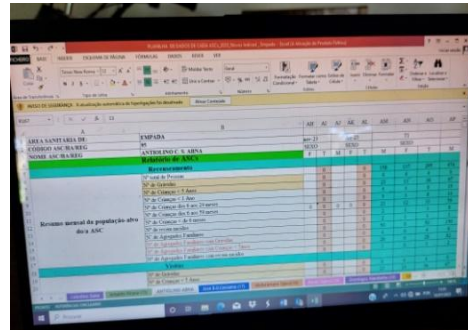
AREA SANITARIA DE: | EMPADA
CODIGO ASC/N/REG | 05
NOME ASC/N/REG | ANTOLINO C. S. ABNA

Relatório de ANCs

Recenseamento

Resumo mensal da população alvo do/a ASC

Nº total de Pessoas
Nº de Grávidas
Nº de Crianças < 5 anos
Nº de Crianças < 1 Ano
Nº de Crianças dos 0 aos 23 meses
Nº de Crianças dos 0 aos 59 meses
Nº de Crianças < de 6 meses
Nº de recém-nascidos
Nº de Agregados Familiares
Nº de Agregados Familiares com Latrinas
Nº de Agregados Familiares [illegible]
Nº de Agregados Familiares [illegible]

Visitas

Nº de Grávidas
Nº de Crianças < 5 Anos

MODO DE SEGURANÇA